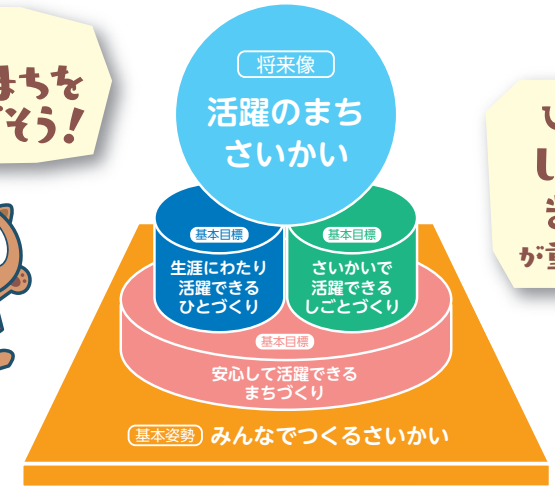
まちを
ざそう!

将来像
活躍のまち
さいかい

基本目標
生涯にわたり
活躍できる
ひとづくり

基本目標
さいかいで
活躍できる
しごとづくり

基本目標
安心して活躍できる
まちづくり

基本姿勢 みんなでつくるさいかい

ひ
し
ぎ
が重